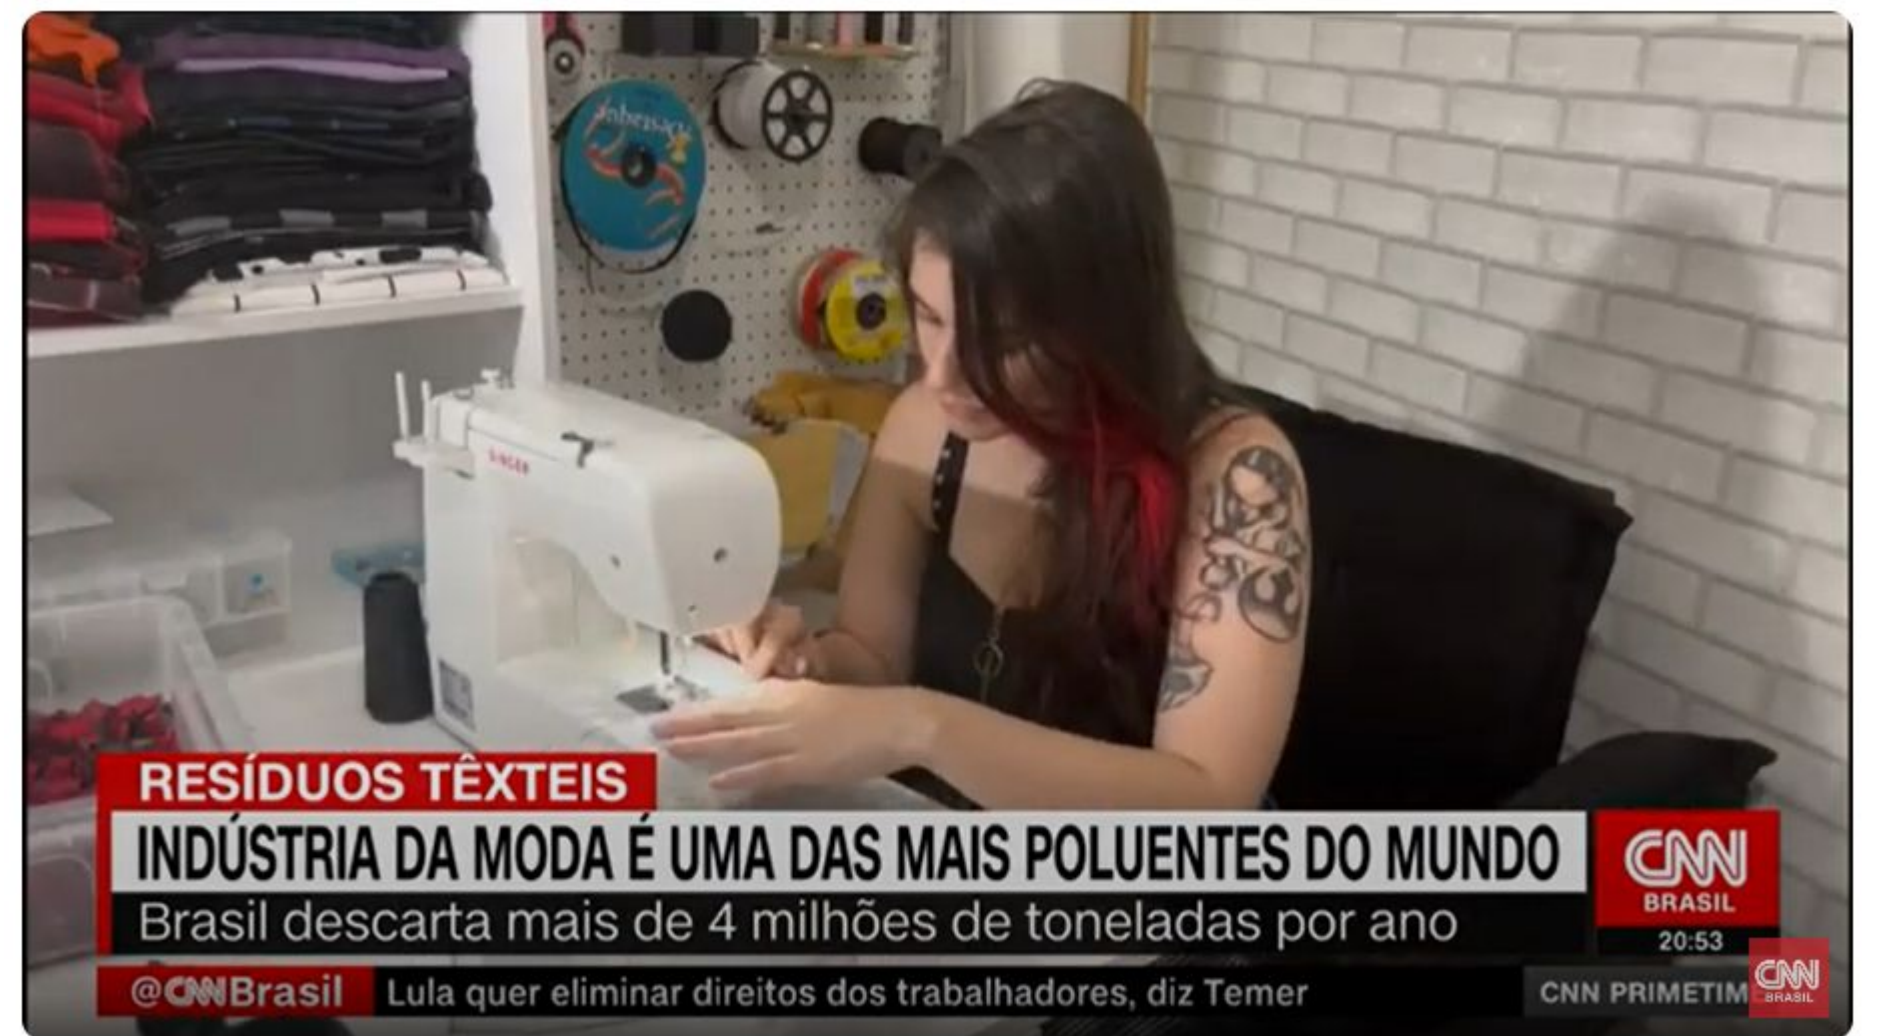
RESÍDUOS TÊXTEIS

INDÚSTRIA DA MODA É UMA DAS MAIS POLUENTES DO MUNDO

Brasil descarta mais de 4 milhões de toneladas por ano

CNN BRASIL

20:53

@CNNBrasil Lula quer eliminar direitos dos trabalhadores, diz Temer

CNN PRIMETIM

CNN BRASIL